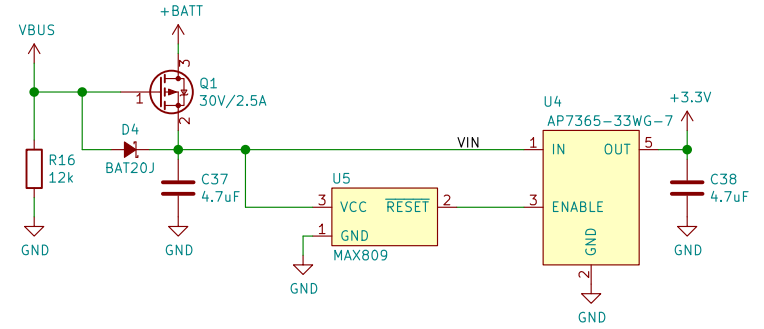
+BATT

VBUS

3

Q1

1

30V/2.5A

2

D4

BAT20J

R16

12k

GND

C37

4.7uF

GND

VIN

U4

AP7365-33WG-7

+3.3V

1

IN

OUT

5

C38

4.7uF

U5

3

VCC

$\overline{\text{RESET}}$

2

3

ENABLE

1

GND

MAX809

GND

GND

2

GND

GND